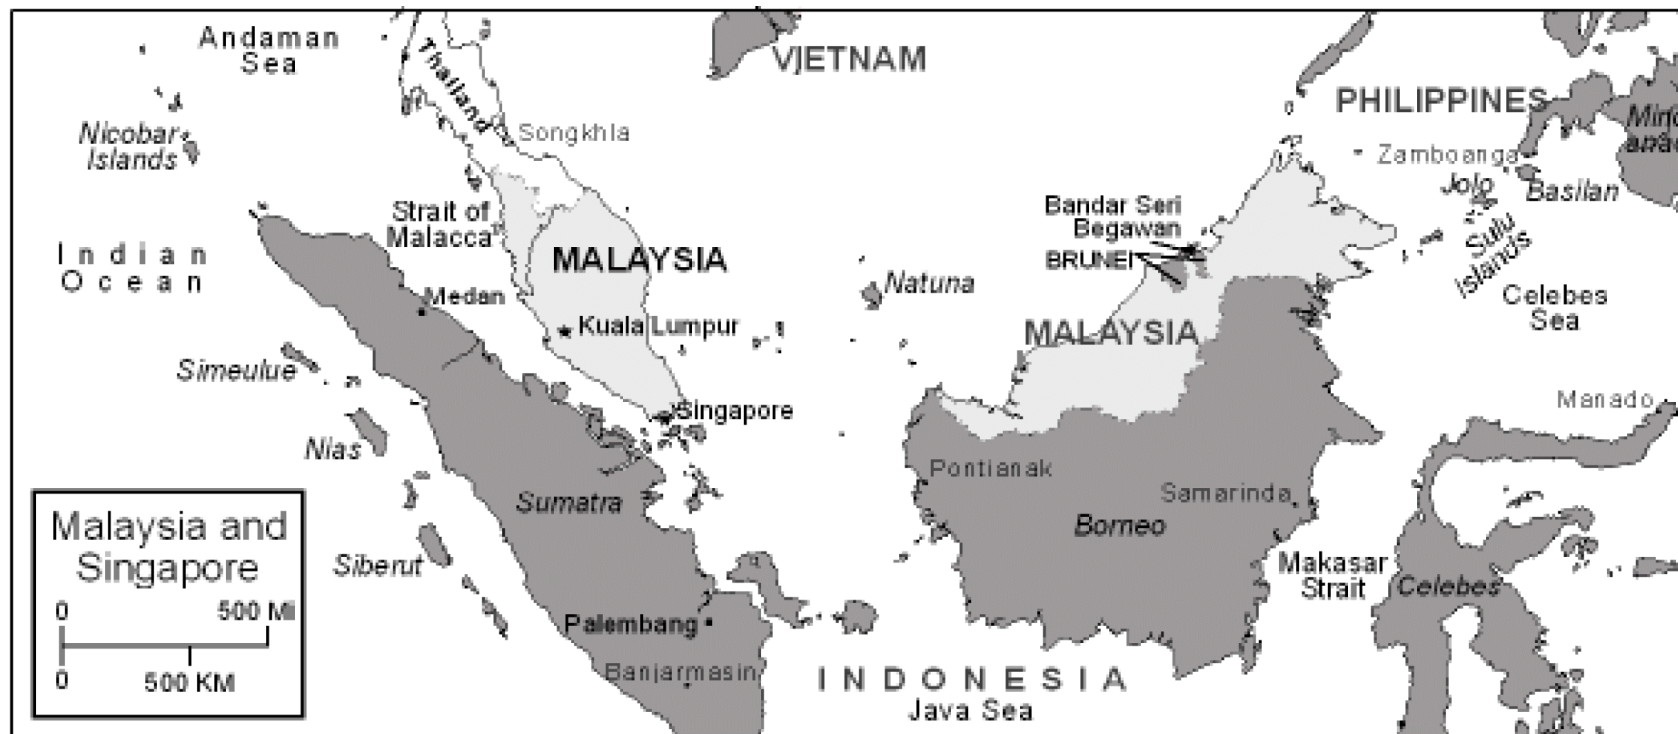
Andaman Sea

Thailand

VIETNAM

PHILIPPINES

Mind anao

Nicobar Islands

Songkhla

Zamboanga

Jolo

Basilan

Strait of Malacca

Bandar Seri Begawan

BRUNEI

Sulu Islands

Indian Ocean

MALAYSIA

Natuna

Celebes Sea

Medan

Kuala Lumpur

MALAYSIA

Simeulue

Manado

Singapore

Nias

Pontianak

Samarinda

Sumatra

Borneo

Malaysia and Singapore

Siberut

Makasar Strait

Celebes

0

500 MI

Palembang

0

500 KM

Banjarmasin

INDONESIA

Java Sea